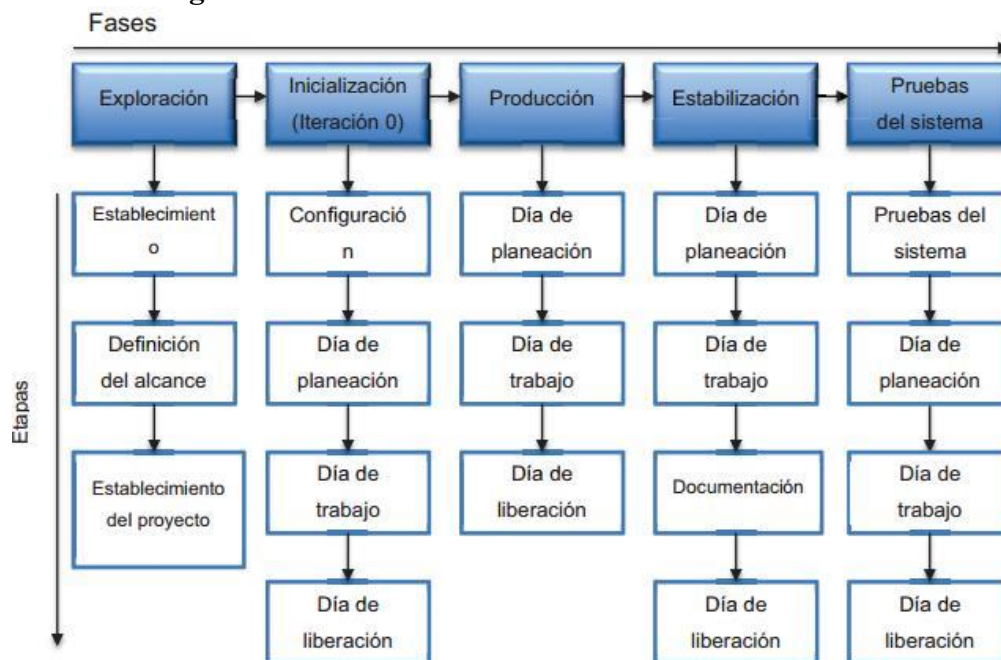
Fases

Exploración

Inicialización (Iteración 0)

Producción

Estabilización

Pruebas del sistema

Etapas

Establecimient o

Definición del alcance

Establecimiento del proyecto

Configuració n

Día de planeación

Día de trabajo

Día de liberación

Día de planeación

Día de trabajo

Día de liberación

Día de planeación

Día de trabajo

Documentación

Día de liberación

Pruebas del sistema

Día de planeación

Día de trabajo

Día de liberación